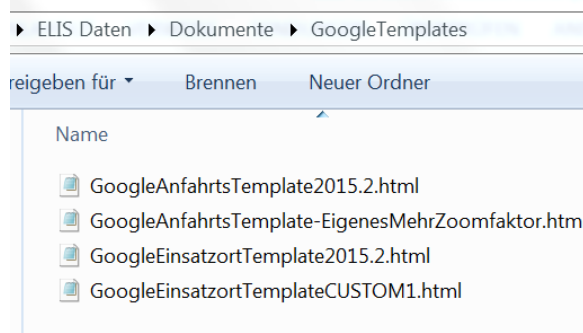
▸ ELIS Daten ▸ Dokumente ▸ GoogleTemplates

reigeben für ▾ Brennen Neuer Ordner

Name

GoogleAnfahrtsTemplate2015.2.html
GoogleAnfahrtsTemplate-EigenesMehrZoomfaktor.htm
GoogleEinsatzortTemplate2015.2.html
GoogleEinsatzortTemplateCUSTOM1.html